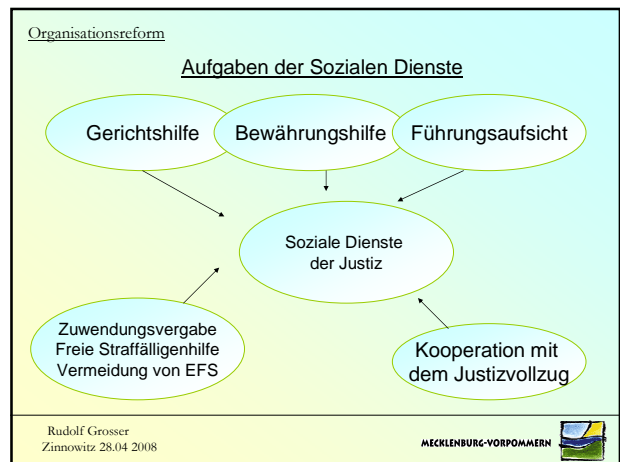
Organisationsreform

Aufgaben der Sozialen Dienste

Gerichtshilfe

Bewährungshilfe

Führungsaufsicht

Soziale Dienste der Justiz

Zuwendungsvergabe Freie Straffälligenhilfe Vermeidung von EFS

Kooperation mit dem Justizvollzug

Rudolf Grosser
Zinnowitz 28.04 2008

MECKLENBURG-VORPOMMERN